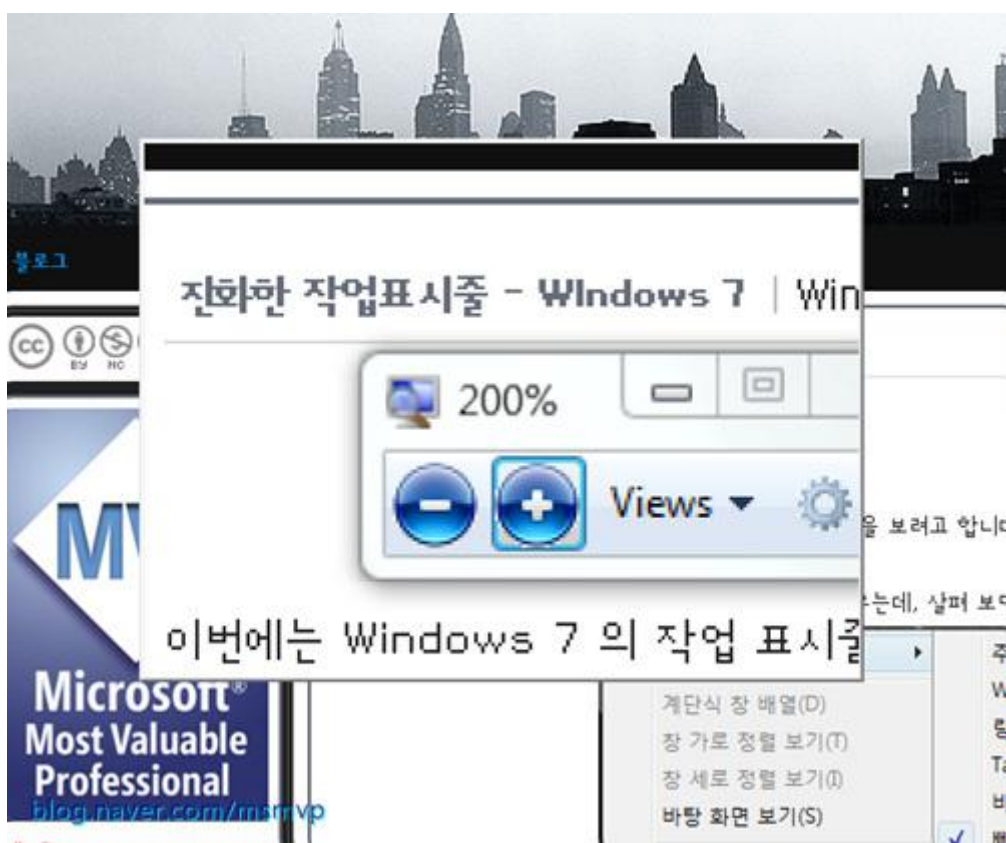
블로그

진화한 작업표시줄 - WIndows 7 | Win

200%

Views

을 보려고 합니다

는데, 살펴 보

이번에는 Windows 7 의 작업 표시줄

MV

Microsoft®
Most Valuable
Professional
blog.naver.com/msmvp

계단식 창 배열(D)
창 가로 정렬 보기(T)
창 세로 정렬 보기(I)
바탕 화면 보기(S)

주
W
툴
Ta
바